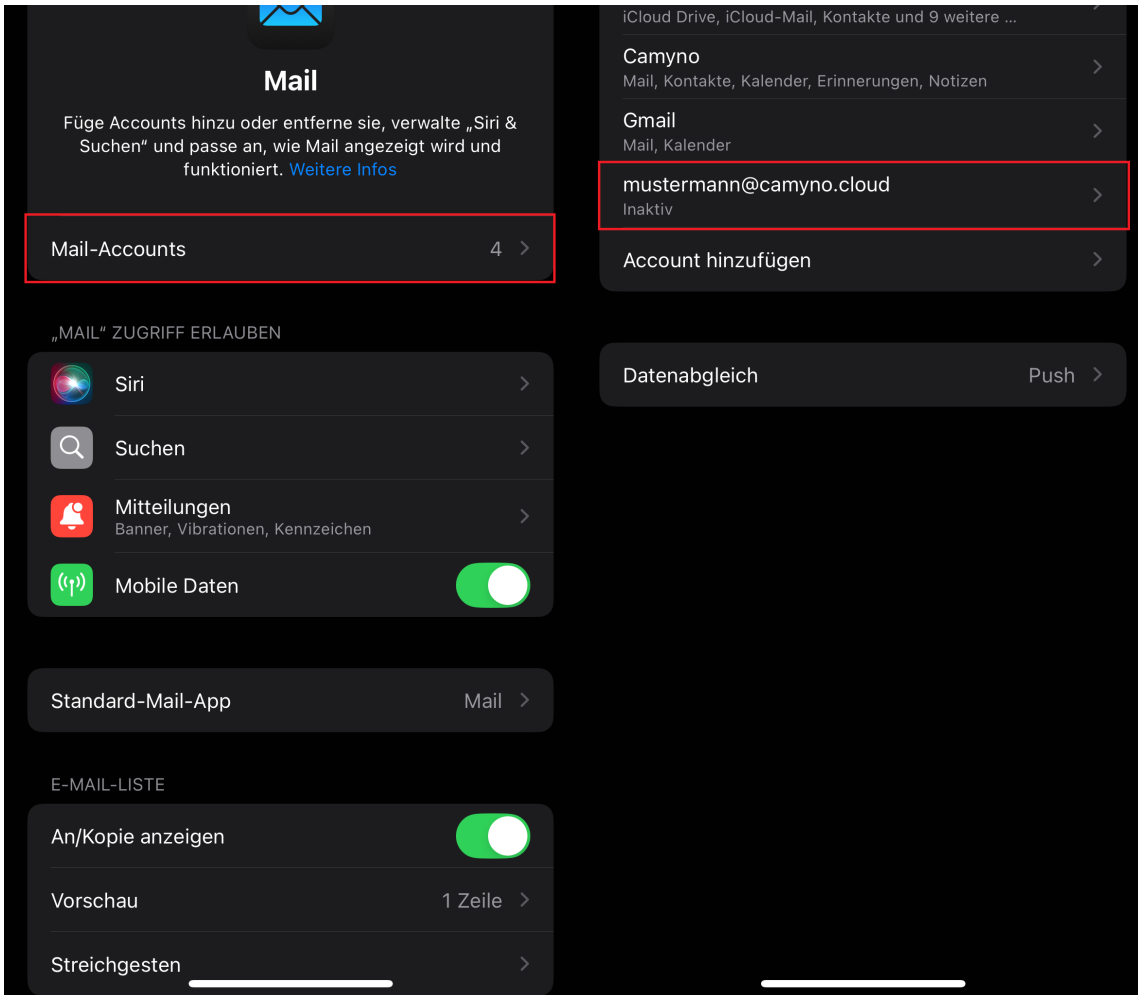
Mail

Füge Accounts hinzu oder entferne sie, verwalte „Siri & Suchen“ und passe an, wie Mail angezeigt wird und funktioniert. Weitere Infos

Mail-Accounts 4

„MAIL“ ZUGRIFF ERLAUBEN

Siri

Suchen

Mitteilungen
Banner, Vibrationen, Kennzeichen

Mobile Daten

Standard-Mail-App Mail

E-MAIL-LISTE

An/Kopie anzeigen

Vorschau 1 Zeile

Streichgesten

iCloud Drive, iCloud-Mail, Kontakte und 9 weitere ...

Camyno
Mail, Kontakte, Kalender, Erinnerungen, Notizen

Gmail
Mail, Kalender

mustermann@camyno.cloud
Inaktiv

Account hinzufügen

Datenabgleich Push